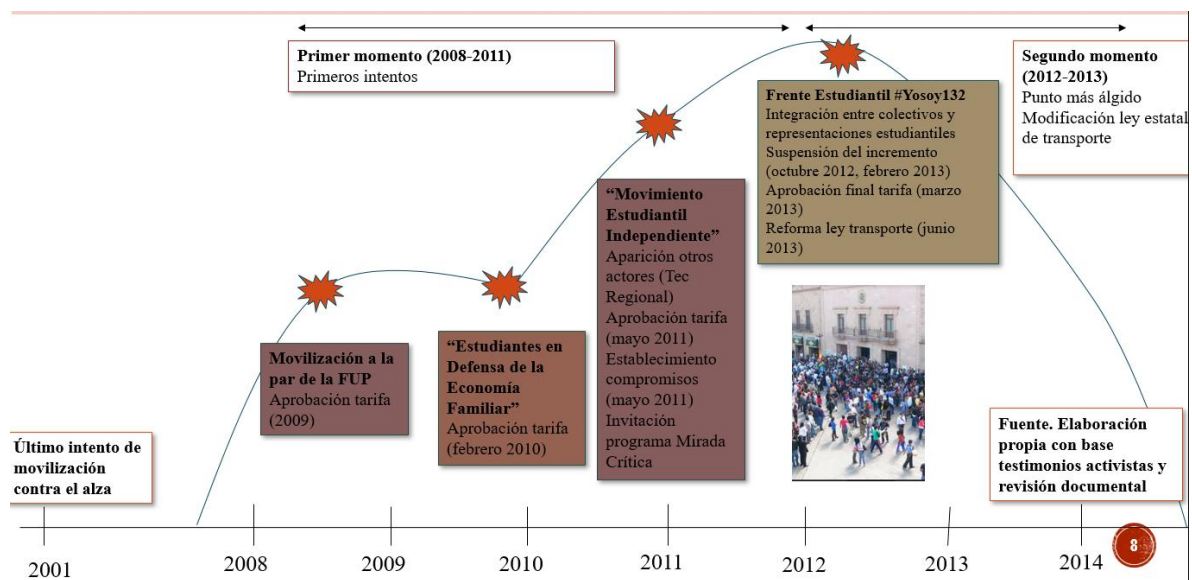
**Primer momento (2008-2011)**
Primeros intentos

**Segundo momento (2012-2013)**
Punto más álgido
Modificación ley estatal de transporte

**Frente Estudiantil #Yosoy132**
Integración entre colectivos y representaciones estudiantiles
Suspensión del incremento (octubre 2012, febrero 2013)
Aprobación final tarifa (marzo 2013)
Reforma ley transporte (junio 2013)

**"Movimiento Estudiantil Independiente"**
Aparición otros actores (Tec Regional)
Aprobación tarifa (mayo 2011)
Establecimiento compromisos (mayo 2011)
Invitación programa Mirada Crítica

**Movilización a la par de la FUP**
Aprobación tarifa (2009)

**"Estudiantes en Defensa de la Economía Familiar"**
Aprobación tarifa (febrero 2010)

**Último intento de movilización contra el alza**

**Fuente. Elaboración propia con base testimonios activistas y revisión documental**

2001 2008 2009 2010 2011 2012 2013 2014

8